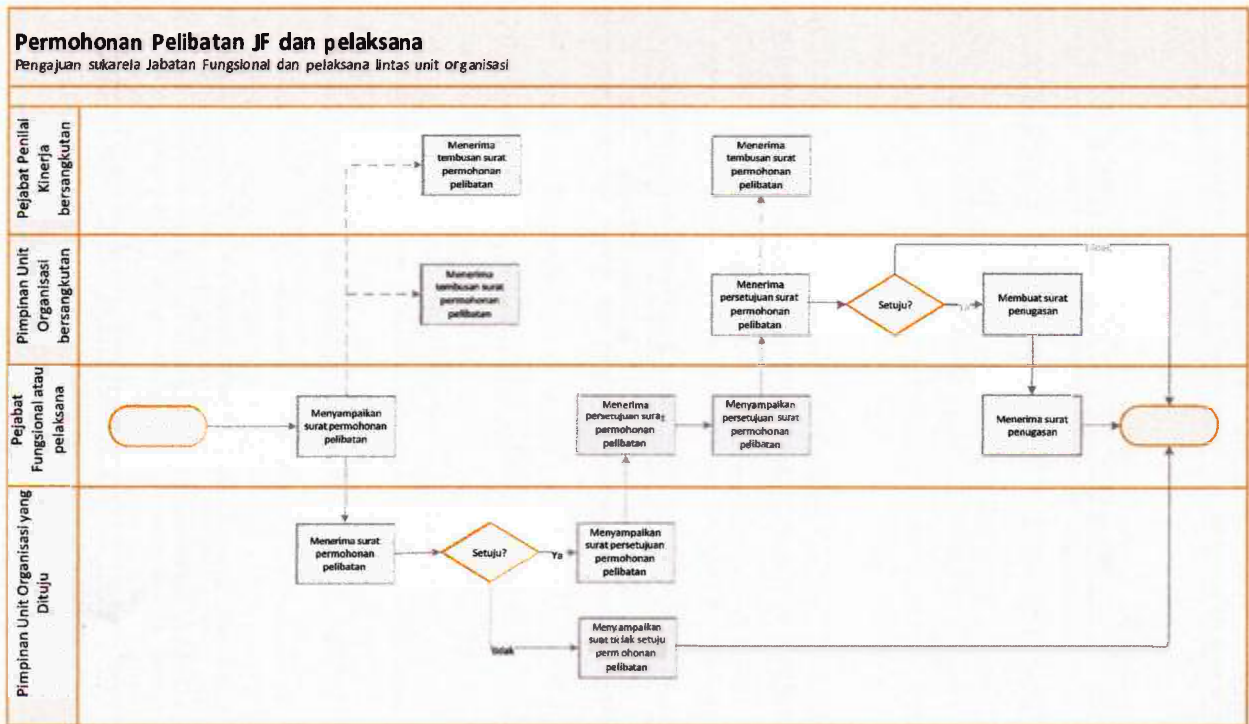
Permohonan Pelibatan JF dan pelaksana
Pengajuan sukarela Jabatan Fungsional dan pelaksana lintas unit organisasi

Pejabat Penilai Kinerja bersangkutan

Menerima tembusan surat permohonan pelibatan

Menerima tembusan surat permohonan pelibatan

Pimpinan Unit Organisasi bersangkutan

Menerima tembusan surat permohonan pelibatan

Menerima persetujuan surat permohonan pelibatan

Setuju?

Tidak

Ya

Membuat surat penugasan

Pejabat Fungsional atau pelaksana

Menyampaikan surat permohonan pelibatan

Menerima persetujuan surat permohonan pelibatan

Menyampaikan persetujuan surat permohonan pelibatan

Menerima surat penugasan

Pimpinan Unit Organisasi yang Dituju

Menerima surat permohonan pelibatan

Setuju?

Ya

Menyampaikan surat persetujuan permohonan pelibatan

Tidak

Menyampaikan surat tidak setuju permohonan pelibatan